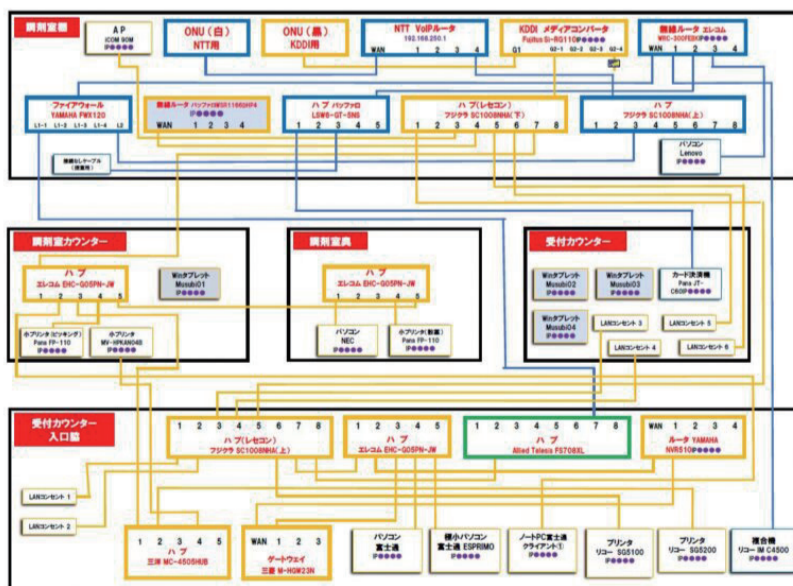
調剤室棚

AP
ICOM 90M
IP●●●●

ONU（白）
NTT用

ONU（黒）
KDDI用

NTT VoIPルータ
192.168.250.1
WAN 1 2 3 4

KDDI メディアコンバータ
Fujitsu Si-RG110F IP●●●●
G1 G2-1 G2-2 G2-3 G2-4

無線ルータ エレコム
WRC-300FEBK IP●●●●
WAN 1 2 3 4

ファイアウォール
YAMAHA FWX120
L1-1 L1-2 L1-3 L1-4 L2

無線ルータ バッファロWSR1166DHP4
IP●●●●
WAN 1 2 3 4

ハブ バッファロ
LSW6-GT-5NS
1 2 3 4 5

ハブ（レセコン）
フジクラ SC1008NHA(下)
1 2 3 4 5 6 7 8

ハブ
フジクラ SC1008NHA(上)
1 2 3 4 5 6 7 8

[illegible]

パソコン
Lenovo
IP●●●●

調剤室カウンター

ハブ
エレコム EHC-G05PN-JW
1 2 3 4 5

Winタブレット
Musubi01
IP●●●●

ホプリンタ(ピッキング)
Para FP-110
IP●●●●

ホプリンタ
MV-HPKAN048
IP●●●●

調剤室奥

ハブ
エレコム EHC-G05PN-JW
1 2 3 4 5

パソコン
NEC
IP●●●●

ホプリンタ(監査)
Para FP-110
IP●●●●

受付カウンター

Winタブレット
Musubi02
IP●●●●

Winタブレット
Musubi03
IP●●●●

カード決済機
Para JT-
C60IP●●●●

Winタブレット
Musubi04
IP●●●●

LANコンセント 3

LANコンセント 5

LANコンセント 4

LANコンセント 6

受付カウンター
入口脇

1 2 3 4 5 6 7 8
ハブ（レセコン）
フジクラ SC1008NHA(上)

1 2 3 4 5
ハブ
エレコム EHC-G05PN-JW

1 2 3 4 5 6 7 8
ハブ
Allied Telesis FS708XL

WAN 1 2 3 4
ルータ YAMAHA
NVR510IP●●●●

LANコンセント 1

LANコンセント 2

1 2 3 4 5
ハブ
三洋 MC-450SHUB

WAN 1 2 3
ゲートウェイ
三菱 W-HGW23N

パソコン
富士通
IP●●●●

極小パソコン
富士通 ESPRIMO
IP●●●●

ノートPC富士通
クライアント①
IP●●●●

プリンタ
リコー SG5100
IP●●●●

プリンタ
リコー SG5200
IP●●●●

複合機
リコー IM C4500
IP●●●●